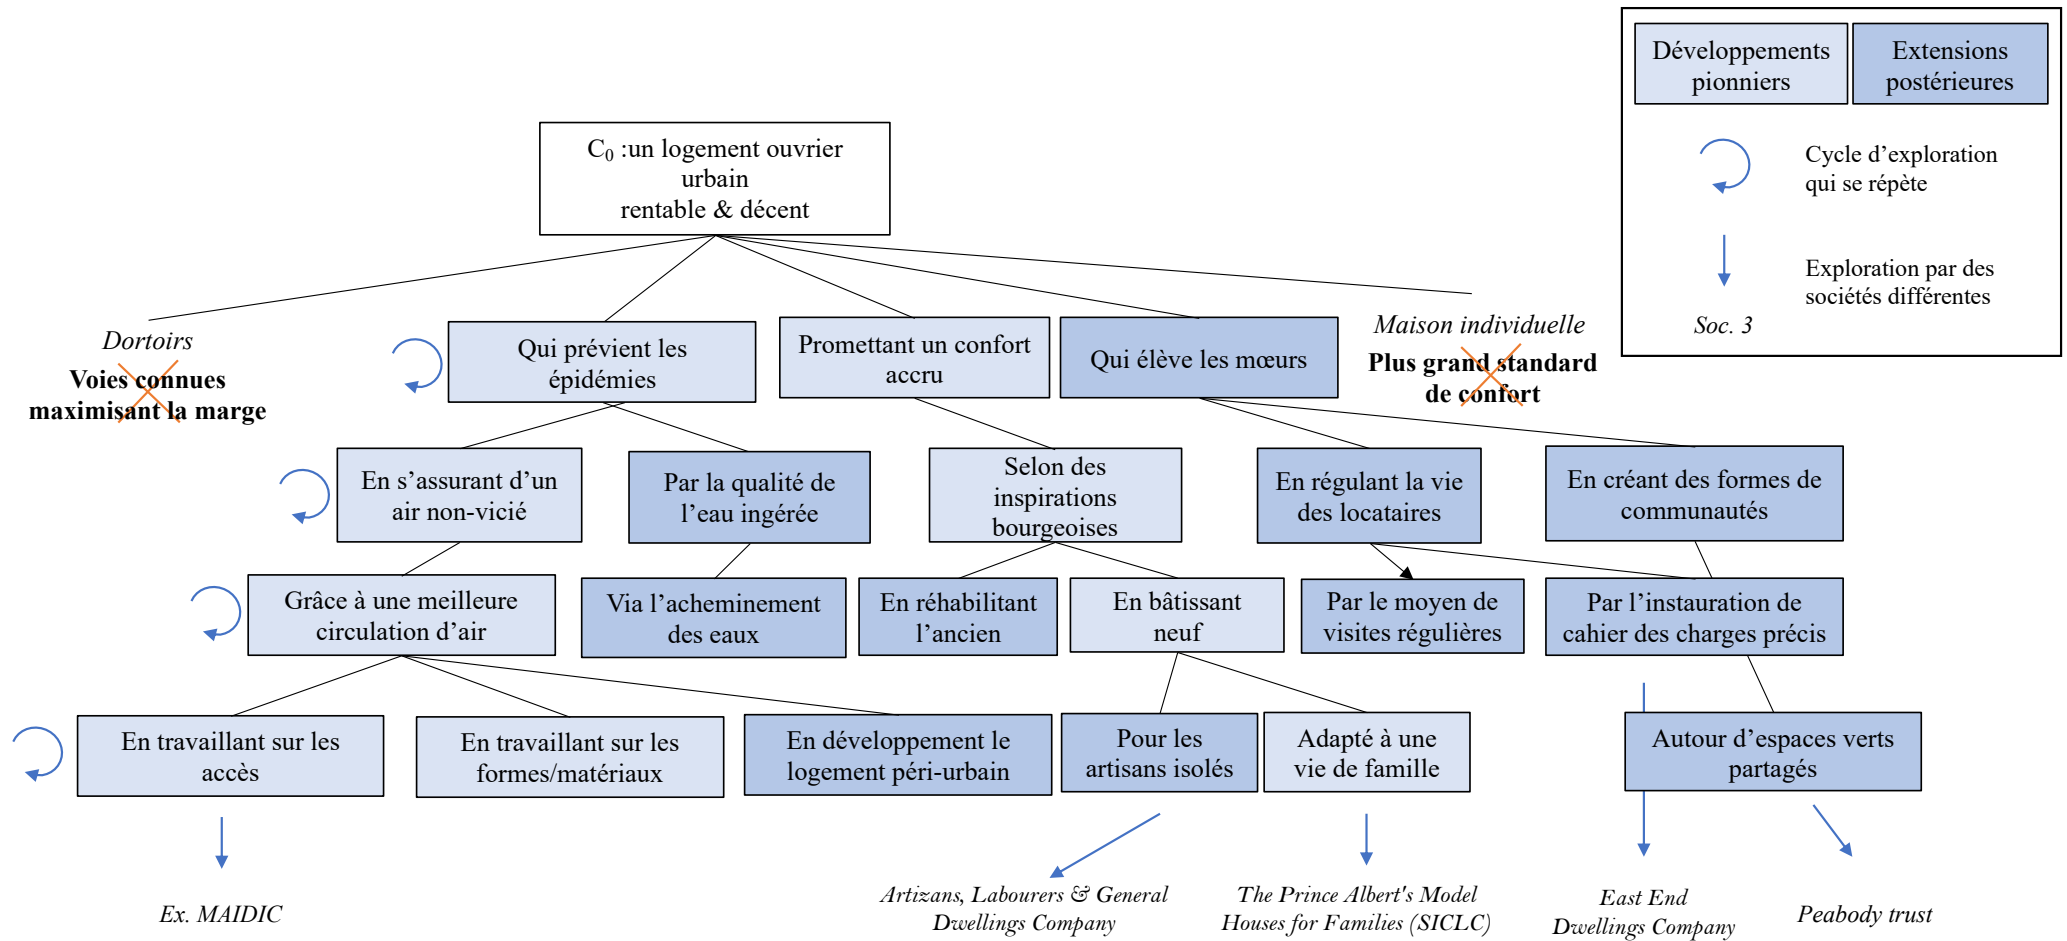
Développements pionniers

Extensions postérieures

Cycle d'exploration qui se répète

Exploration par des sociétés différentes

Soc. 3

$C_0$ :un logement ouvrier urbain rentable & décent

Dortoirs

Voies connues maximisant la marge

Qui prévient les épidémies

Promettant un confort accru

Qui élève les mœurs

Maison individuelle

Plus grand standard de confort

En s'assurant d'un air non-vicié

Par la qualité de l'eau ingérée

Selon des inspirations bourgeoises

En régulant la vie des locataires

En créant des formes de communautés

Grâce à une meilleure circulation d'air

Via l'acheminement des eaux

En réhabilitant l'ancien

En bâtissant neuf

Par le moyen de visites régulières

Par l'instauration de cahier des charges précis

En travaillant sur les accès

En travaillant sur les formes/matériaux

En développement le logement péri-urbain

Pour les artisans isolés

Adapté à une vie de famille

Autour d'espaces verts partagés

Ex. MAIDIC

Artizans, Labourers & General Dwellings Company

The Prince Albert's Model Houses for Families (SICLC)

East End Dwellings Company

Peabody trust